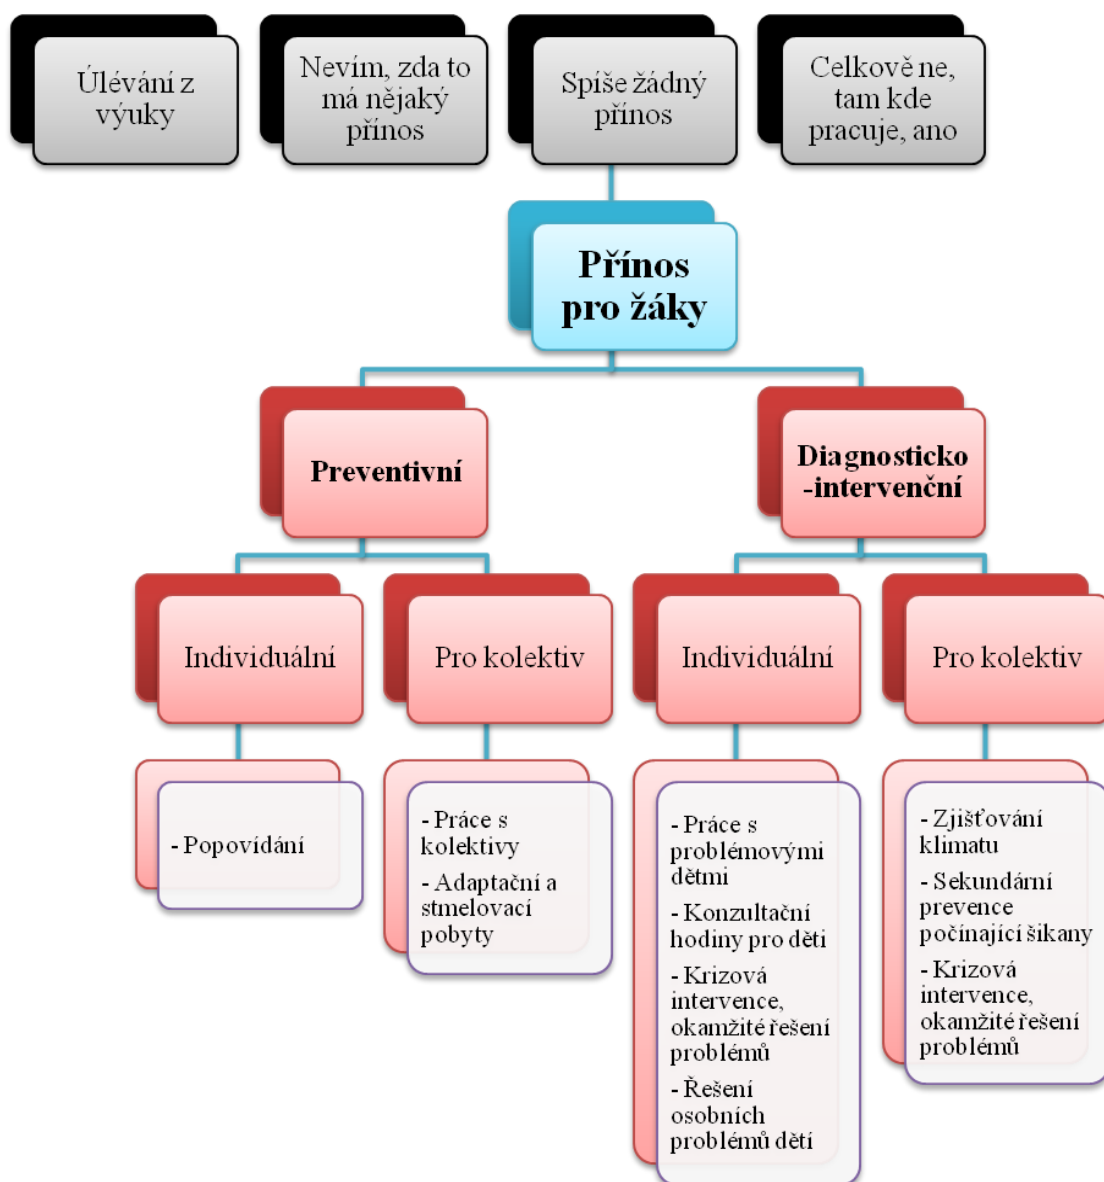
Úlévání z výuky

Nevím, zda to má nějaký přínos

Spíše žádný přínos

Celkově ne, tam kde pracuje, ano

Přínos pro žáky

Preventivní

Diagnosticko -intervenční

Individuální

Pro kolektiv

Individuální

Pro kolektiv

- Popovídání

- Práce s kolektivy
- Adaptační a stmelovací pobyty

- Práce s problémovými dětmi
- Konzultační hodiny pro děti
- Krizová intervence, okamžité řešení problémů
- Řešení osobních problémů dětí

- Zjišťování klimatu
- Sekundární prevence počínající šikany
- Krizová intervence, okamžité řešení problémů